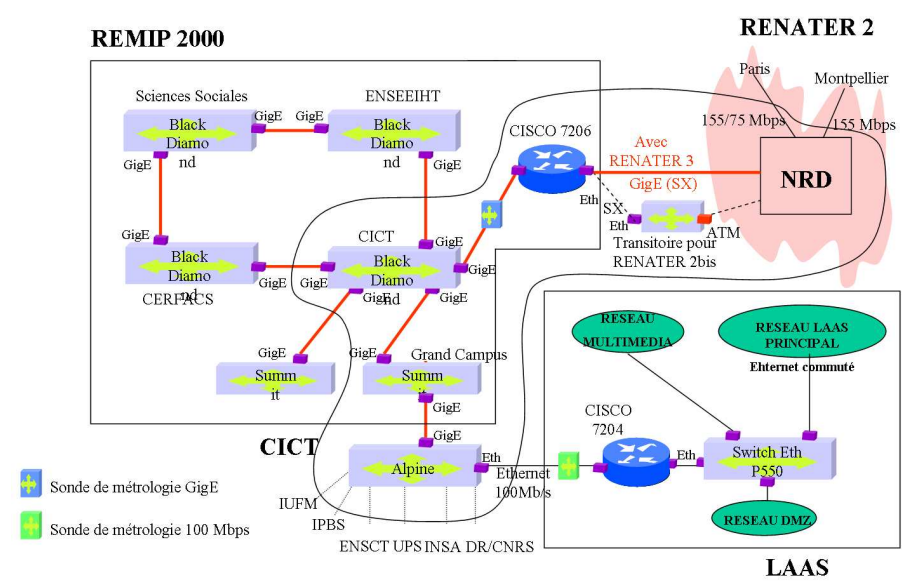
REMIP 2000

RENATER 2

Sciences Sociales

Black Diamond

GigE

GigE

ENSEEIHT

Black Diamond

GigE

GigE

CISCO 7206

Avec RENATER 3

GigE (SX)

Paris

Montpellier

155/75 Mbps

155 Mbps

NRD

GigE

Black Diamond

CERFACS

GigE

GigE

CICT

Black Diamond

GigE

GigE

GigE

GigE

Eth

SX

Eth

ATM

Transitoire pour RENATER 2bis

GigE

Summit

GigE

Grand Campus

Summit

GigE

GigE

RESEAU MULTIMEDIA

RESEAU LAAS PRINCIPAL

Ehternet commuté

CISCO 7204

CICT

Alpine

Eth

Ethernet 100Mb/s

Eth

Switch Eth P550

RESEAU DMZ

Sonde de métrologie GigE

Sonde de métrologie 100 Mbps

IUFM

IPBS

ENSCT UPS INSA DR/CNRS

LAAS